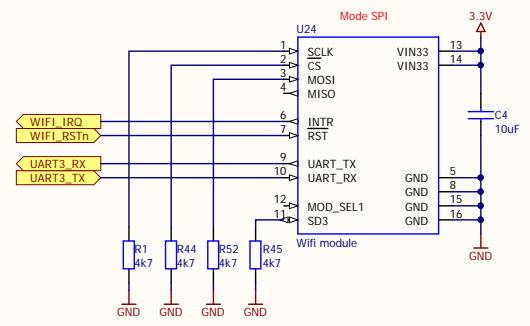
Mode SPI
3.3V
U24
1 SCLK
2 CS
3 MOSI
4 MISO
6 INTR
7 RST
9 UART_TX
10 UART_RX
12 MOD_SEL1
11 SD3
VIN33 13
VIN33 14
GND 5
GND 8
GND 15
GND 16
Wifi module
C4
10uF
WIFI_IRQ
WIFI_RSTn
UART3_RX
UART3_TX
R1
4k7
R44
4k7
R52
4k7
R45
4k7
GND
GND
GND
GND
GND